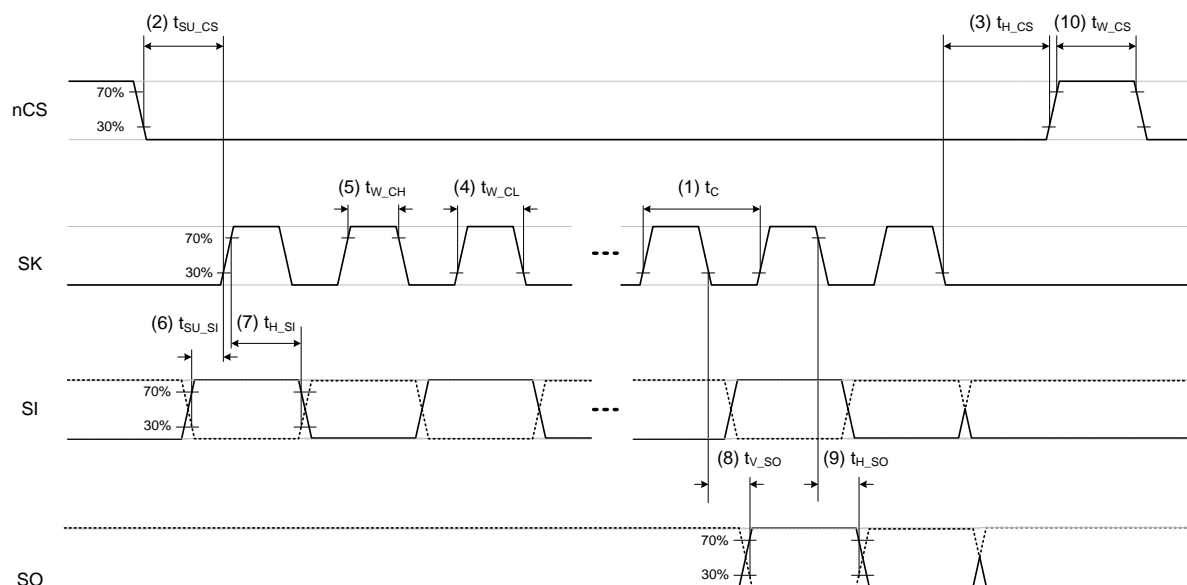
(2) $t_{SU\_CS}$

(3) $t_{H\_CS}$

(10) $t_{W\_CS}$

nCS

70%

30%

(5) $t_{W\_CH}$

(4) $t_{W\_CL}$

(1) $t_{C}$

SK

70%

30%

(6) $t_{SU\_SI}$

(7) $t_{H\_SI}$

SI

70%

30%

(8) $t_{V\_SO}$

(9) $t_{H\_SO}$

SO

70%

30%